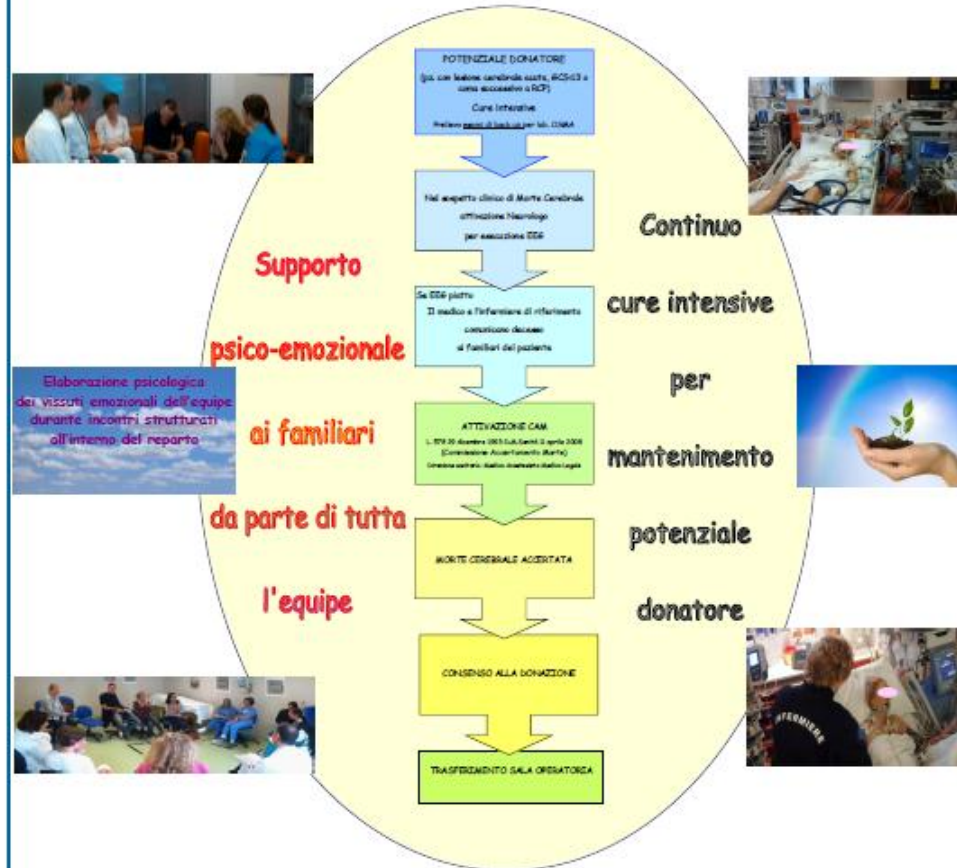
POTENZIALE DONATORE
(pz. con lesione cerebrale acuta, GCS≤3 o coma successivo a RCP)
Cure Intensive
Prelievo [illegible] per lab. CNBA

Nel sospetto clinico di Morte Cerebrale attivazione Neurologo per esecuzione EEG

Se EEG piatto
Il medico e l'infermiere di riferimento comunicano decesso ai familiari del paziente

ATTIVAZIONE CAM
L. 578 29 dicembre 1993 D.M.Sanità 11 aprile 2008 (Commissione Accertamento Morte)
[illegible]

MORTE CEREBRALE ACCERTATA

CONSENSO ALLA DONAZIONE

TRASFERIMENTO SALA OPERATORIA

Supporto psico-emozionale ai familiari da parte di tutta l'equipe

Continuo cure intensive per mantenimento potenziale donatore

Elaborazione psicologica dei vissuti emozionali dell'equipe durante incontri strutturati all'interno del reparto

INFERMIERE